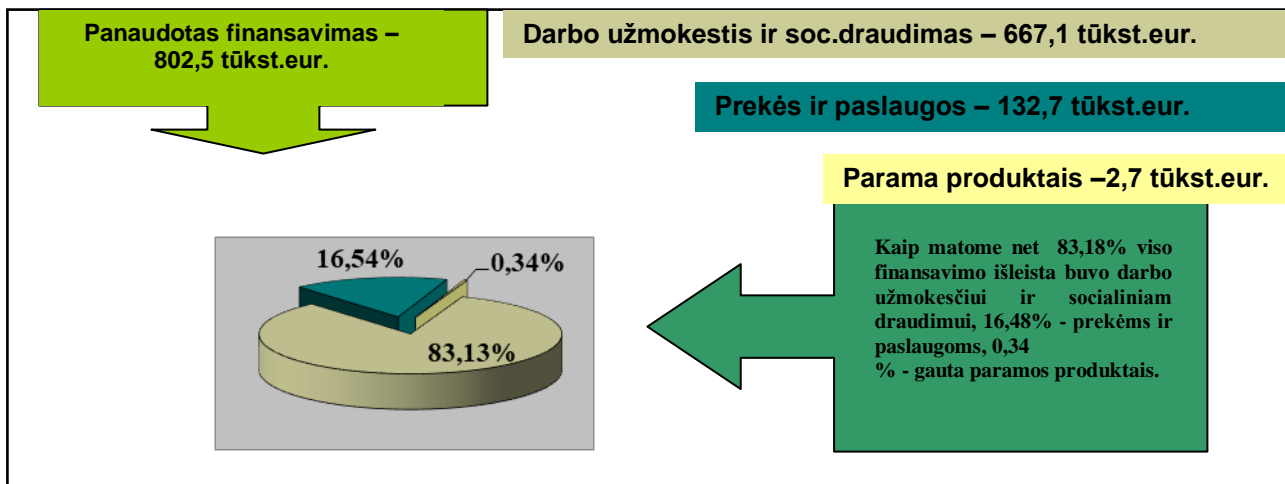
Panaudotas finansavimas – 802,5 tūkst.eur.

Darbo užmokestis ir soc.draudimas – 667,1 tūkst.eur.

Prekės ir paslaugos – 132,7 tūkst.eur.

Parama produktais –2,7 tūkst.eur.

16,54%

0,34%

83,13%

Kaip matome net 83,18% viso finansavimo išleista buvo darbo užmokesčiui ir socialiniam draudimui, 16,48% - prekėms ir paslaugoms, 0,34 % - gauta paramos produktais.